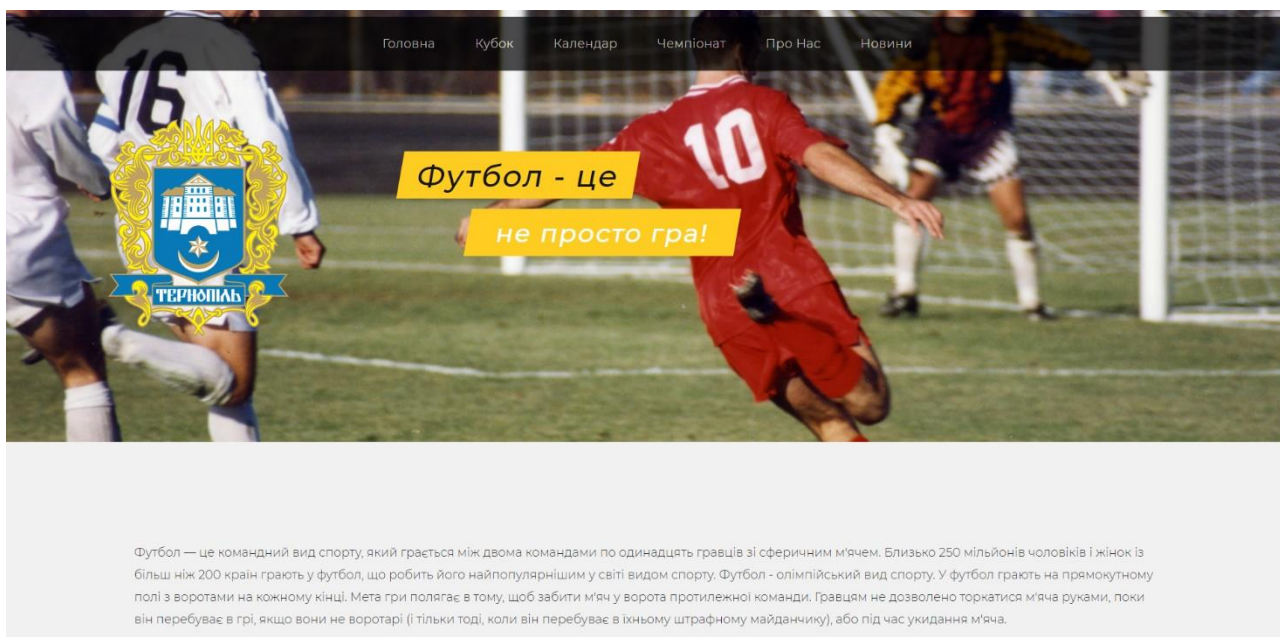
Головна Кубок Календар Чемпіонат Про Нас Новини

ТЕРНОПІЛЬ

Футбол - це
не просто гра!

Футбол — це командний вид спорту, який грається між двома командами по одинадцять гравців зі сферичним м'ячем. Близько 250 мільйонів чоловіків і жінок із більш ніж 200 країн грають у футбол, що робить його найпопулярнішим у світі видом спорту. Футбол - олімпійський вид спорту. У футбол грають на прямокутному полі з воротами на кожному кінці. Мета гри полягає в тому, щоб забити м'яч у ворота протилежної команди. Гравцям не дозволено торкатися м'яча руками, поки він перебуває в грі, якщо вони не воротарі (і тільки тоді, коли він перебуває в їхньому штрафному майданчику), або під час укидання м'яча.